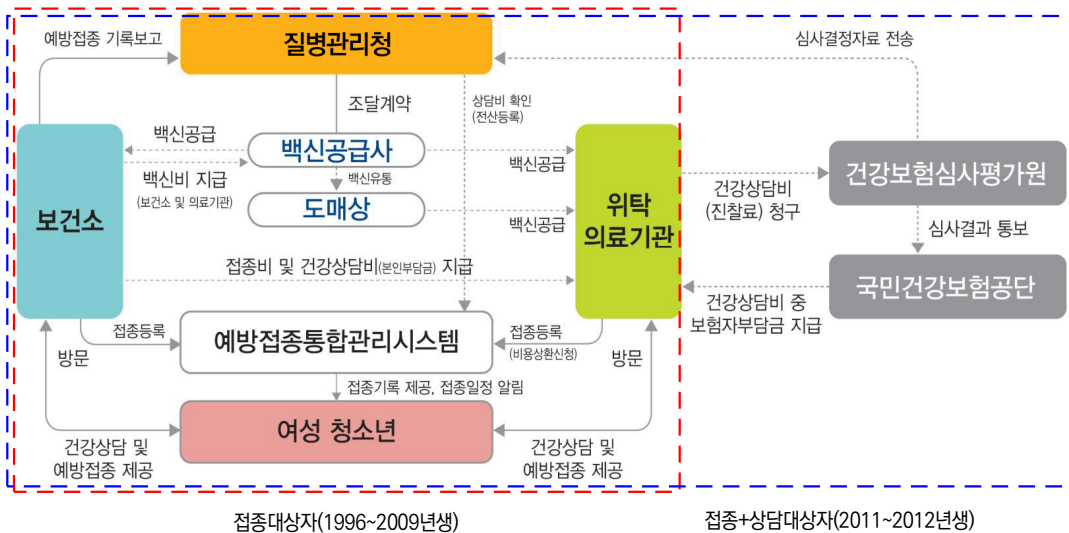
예방접종 기록보고

질병관리청

조달계약

상담비 확인 (전산등록)

심사결정자료 전송

백신공급

백신공급사

백신비 지급 (보건소 및 의료기관)

백신유통

백신공급

보건소

도매상

백신공급

위탁 의료기관

건강상담비 (진찰료) 청구

건강보험심사평가원

심사결과 통보

접종비 및 건강상담비(본인부담금) 지급

국민건강보험공단

건강상담비 중 보험자부담금 지급

접종등록

예방접종통합관리시스템

접종등록 (비용상환신청)

방문

방문

접종기록 제공, 접종일정 알림

여성 청소년

건강상담 및 예방접종 제공

건강상담 및 예방접종 제공

접종대상자(1996~2009년생)

접종+상담대상자(2011~2012년생)